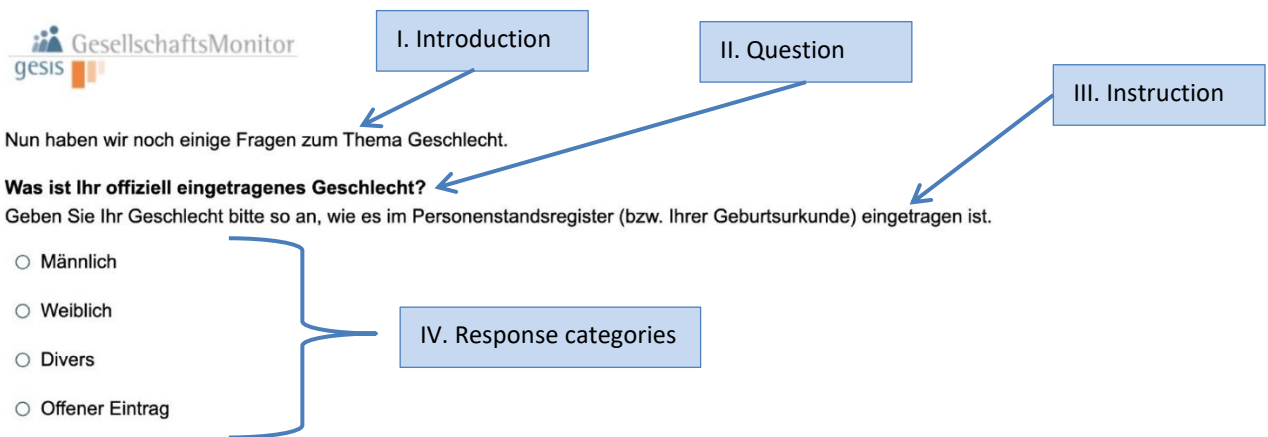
GesellschaftsMonitor
gesis

I. Introduction

II. Question

III. Instruction

Nun haben wir noch einige Fragen zum Thema Geschlecht.

**Was ist Ihr offiziell eingetragenes Geschlecht?**
Geben Sie Ihr Geschlecht bitte so an, wie es im Personenstandsregister (bzw. Ihrer Geburtsurkunde) eingetragen ist.

○ Männlich

○ Weiblich

○ Divers

○ Offener Eintrag

IV. Response categories